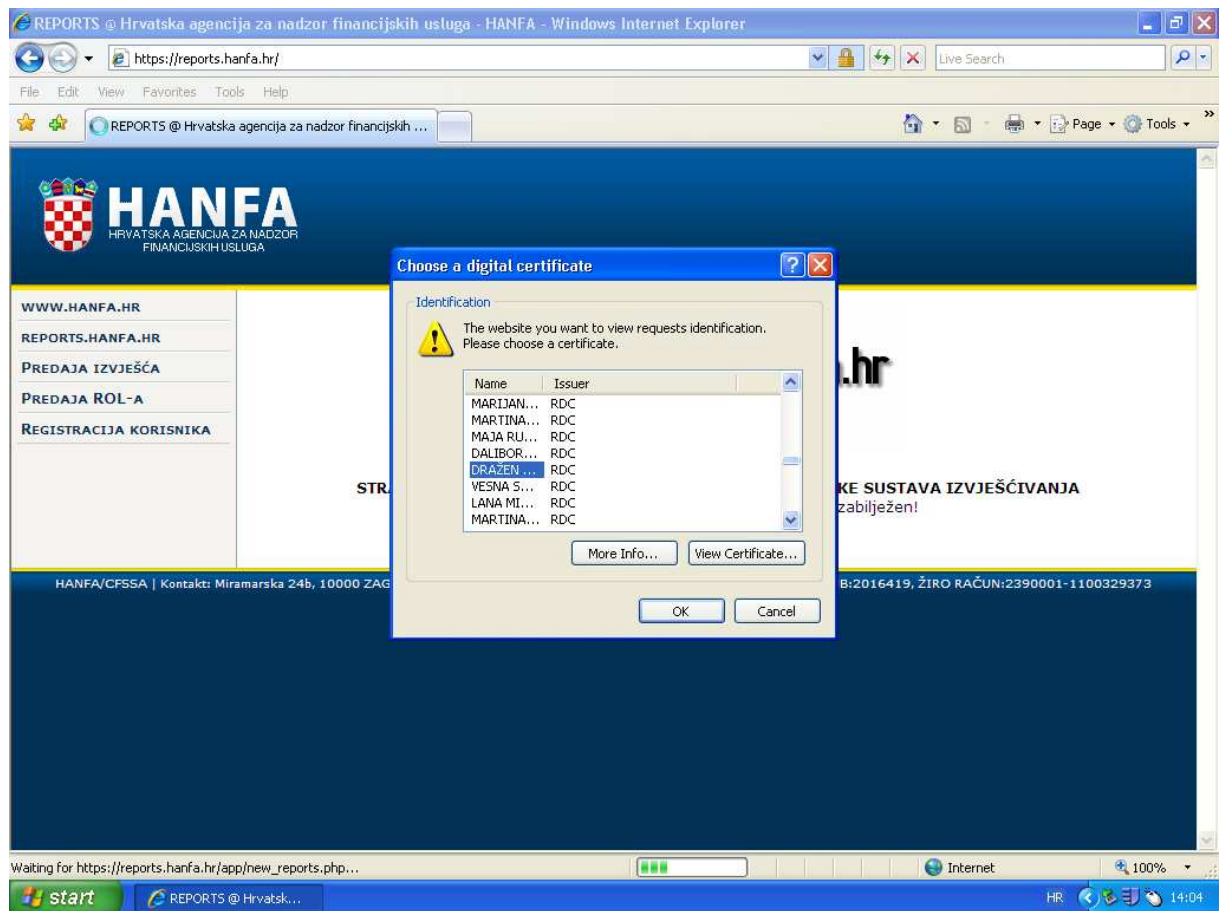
REPORTS @ Hrvatska agencija za nadzor financijskih usluga - HANFA - Windows Internet Explorer

https://reports.hanfa.hr/

Live Search

File Edit View Favorites Tools Help

REPORTS @ Hrvatska agencija za nadzor financijskih ...

Page Tools

HANFA
HRVATSKA AGENCIJA ZA NADZOR FINANCIJSKIH USLUGA

WWW.HANFA.HR
REPORTS.HANFA.HR
PREDAJA IZVJEŠĆA
PREDAJA ROL-A
REGISTRACIJA KORISNIKA

.hr

STR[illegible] KE SUSTAVA IZVJEŠĆIVANJA
zabilježen!

HANFA/CFSSA | Kontakt: Miramarska 24b, 10000 ZAG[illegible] B:2016419, ŽIRO RAČUN:2390001-1100329373

Choose a digital certificate

Identification

The website you want to view requests identification. Please choose a certificate.

| Name | Issuer |
|---|---|
| MARIJAN... | RDC |
| MARTINA... | RDC |
| MAJA RU... | RDC |
| DALIBOR... | RDC |
| DRAŽEN ... | RDC |
| VESNA S... | RDC |
| LANA MI... | RDC |
| MARTINA... | RDC |

More Info... View Certificate...

OK Cancel

Waiting for https://reports.hanfa.hr/app/new_reports.php...

Internet

100%

start REPORTS @ Hrvatsk...

HR 14:04